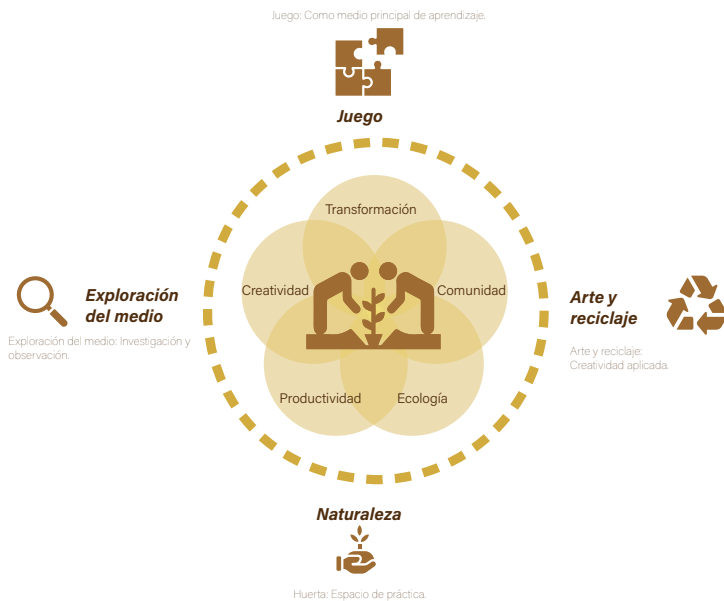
Juego: Como medio principal de aprendizaje.

Juego

Transformación

Creatividad

Comunidad

Productividad

Ecología

Exploración del medio

Exploración del medio: Investigación y observación.

Arte y reciclaje

Arte y reciclaje: Creatividad aplicada.

Naturaleza

Huerta: Espacio de práctica.